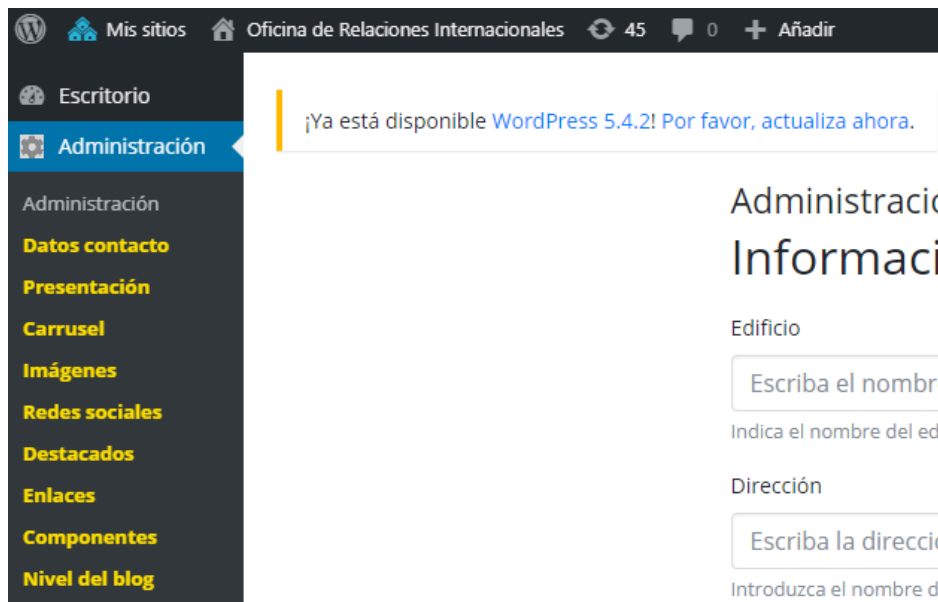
Mis sitios Oficina de Relaciones Internacionales 45 0 Añadir

Escritorio

Administración

Administración

Datos contacto

Presentación

Carrusel

Imágenes

Redes sociales

Destacados

Enlaces

Componentes

Nivel del blog

¡Ya está disponible WordPress 5.4.2! Por favor, actualiza ahora.

Administracio

Informaci

Edificio

Escriba el nombr

Indica el nombre del ed

Dirección

Escriba la direccio

Introduzca el nombre d